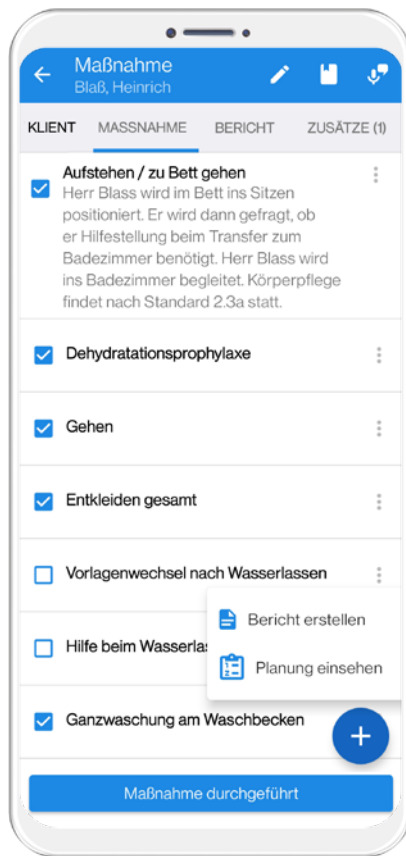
Maßnahme
Blaß, Heinrich

KLIENT MASSNAHME BERICHT ZUSÄTZE (1)

Aufstehen / zu Bett gehen
Herr Blass wird im Bett ins Sitzen positioniert. Er wird dann gefragt, ob er Hilfestellung beim Transfer zum Badezimmer benötigt. Herr Blass wird ins Badezimmer begleitet. Körperpflege findet nach Standard 2.3a statt.

Dehydratationsprophylaxe

Gehen

Entkleiden gesamt

Vorlagenwechsel nach Wasserlassen

Hilfe beim Wasserla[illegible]

Bericht erstellen

Planung einsehen

Ganzwaschung am Waschbecken

Maßnahme durchgeführt